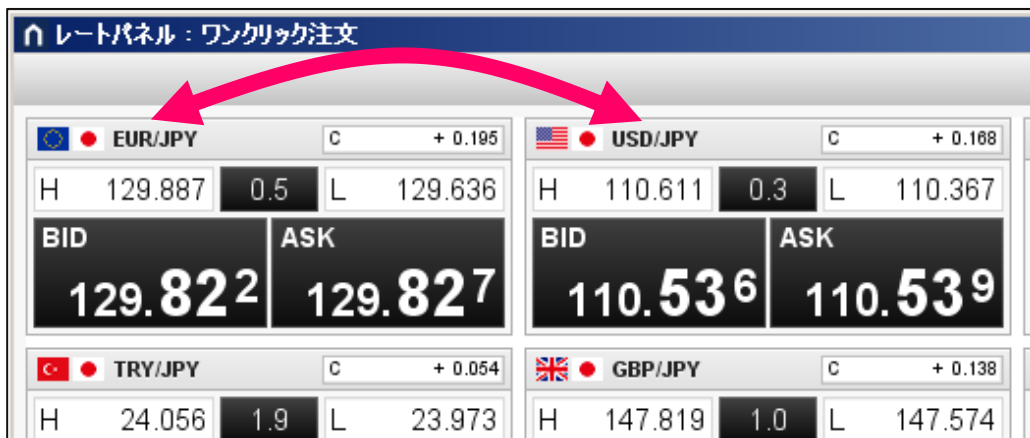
レートパネル：ワンクリック注文

EUR/JPY
C + 0.195
H 129.887 0.5 L 129.636
BID
129.822
ASK
129.827

USD/JPY
C + 0.168
H 110.611 0.3 L 110.367
BID
110.536
ASK
110.539

TRY/JPY
C + 0.054
H 24.056 1.9 L 23.973

GBP/JPY
C + 0.138
H 147.819 1.0 L 147.574